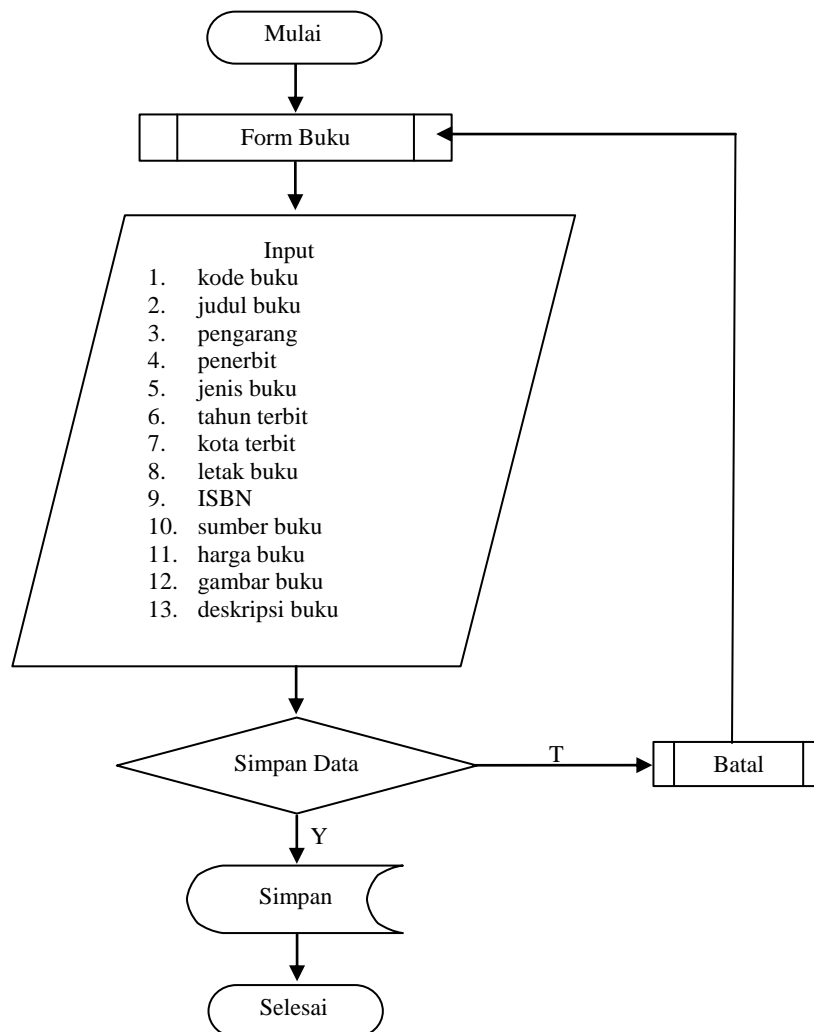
Mulai

Form Buku

Input
1. kode buku
2. judul buku
3. pengarang
4. penerbit
5. jenis buku
6. tahun terbit
7. kota terbit
8. letak buku
9. ISBN
10. sumber buku
11. harga buku
12. gambar buku
13. deskripsi buku

Simpan Data

T

Batal

Y

Simpan

Selesai